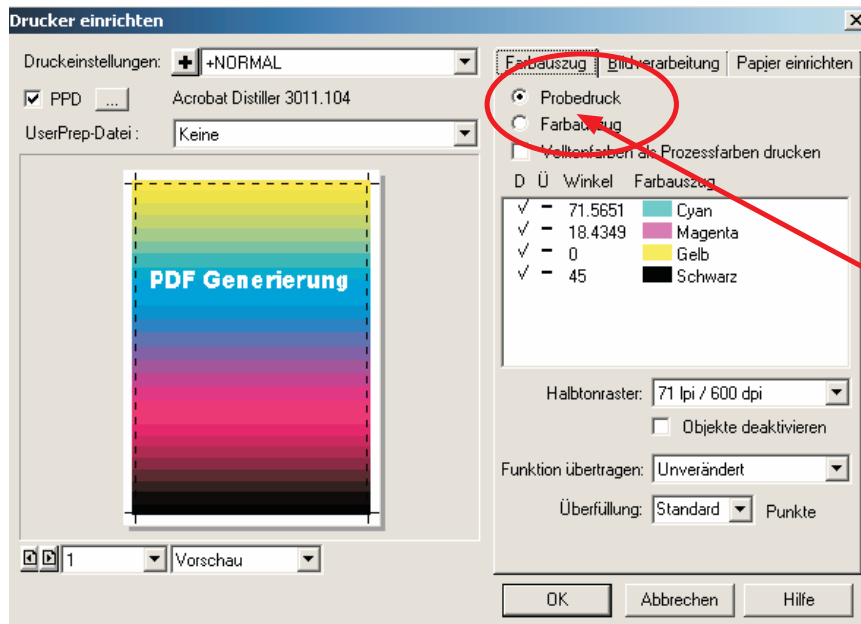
Drucker einrichten

Druckeinstellungen: +NORMAL

PPD ... Acrobat Distiller 3011.104

UserPrep-Datei : Keine

PDF Generierung

1 Vorschau

Farbauszug | Bildverarbeitung | Papier einrichten

Probedruck

Farbauszug

Volltonfarben als Prozessfarben drucken

| D | Ü | Winkel | Farbauszug |
|---|---|---|---|
| √ | – | 71.5651 | Cyan |
| √ | – | 18.4349 | Magenta |
| √ | – | 0 | Gelb |
| √ | – | 45 | Schwarz |

Halbtonraster: 71 lpi / 600 dpi

Objekte deaktivieren

Funktion übertragen: Unverändert

Überfüllung: Standard Punkte

OK Abbrechen Hilfe